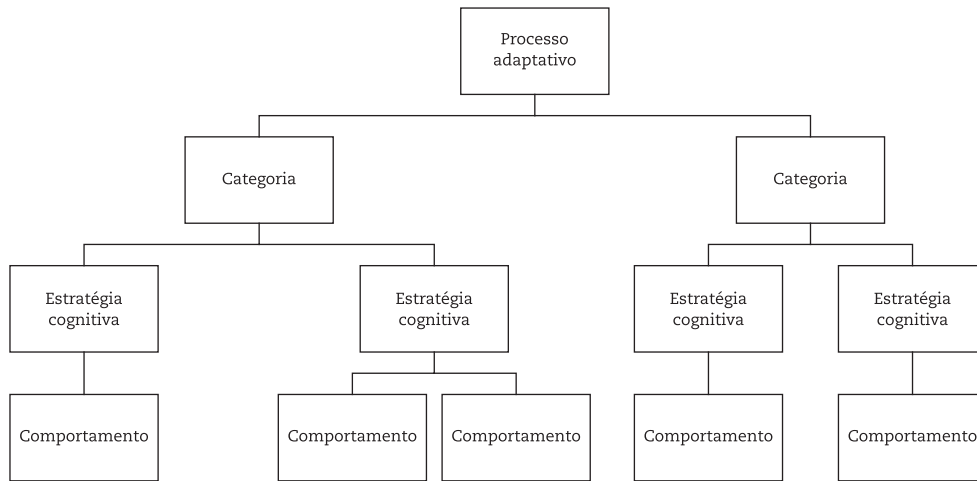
Processo adaptativo

Categoria

Categoria

Estratégia cognitiva

Estratégia cognitiva

Estratégia cognitiva

Estratégia cognitiva

Comportamento

Comportamento

Comportamento

Comportamento

Comportamento